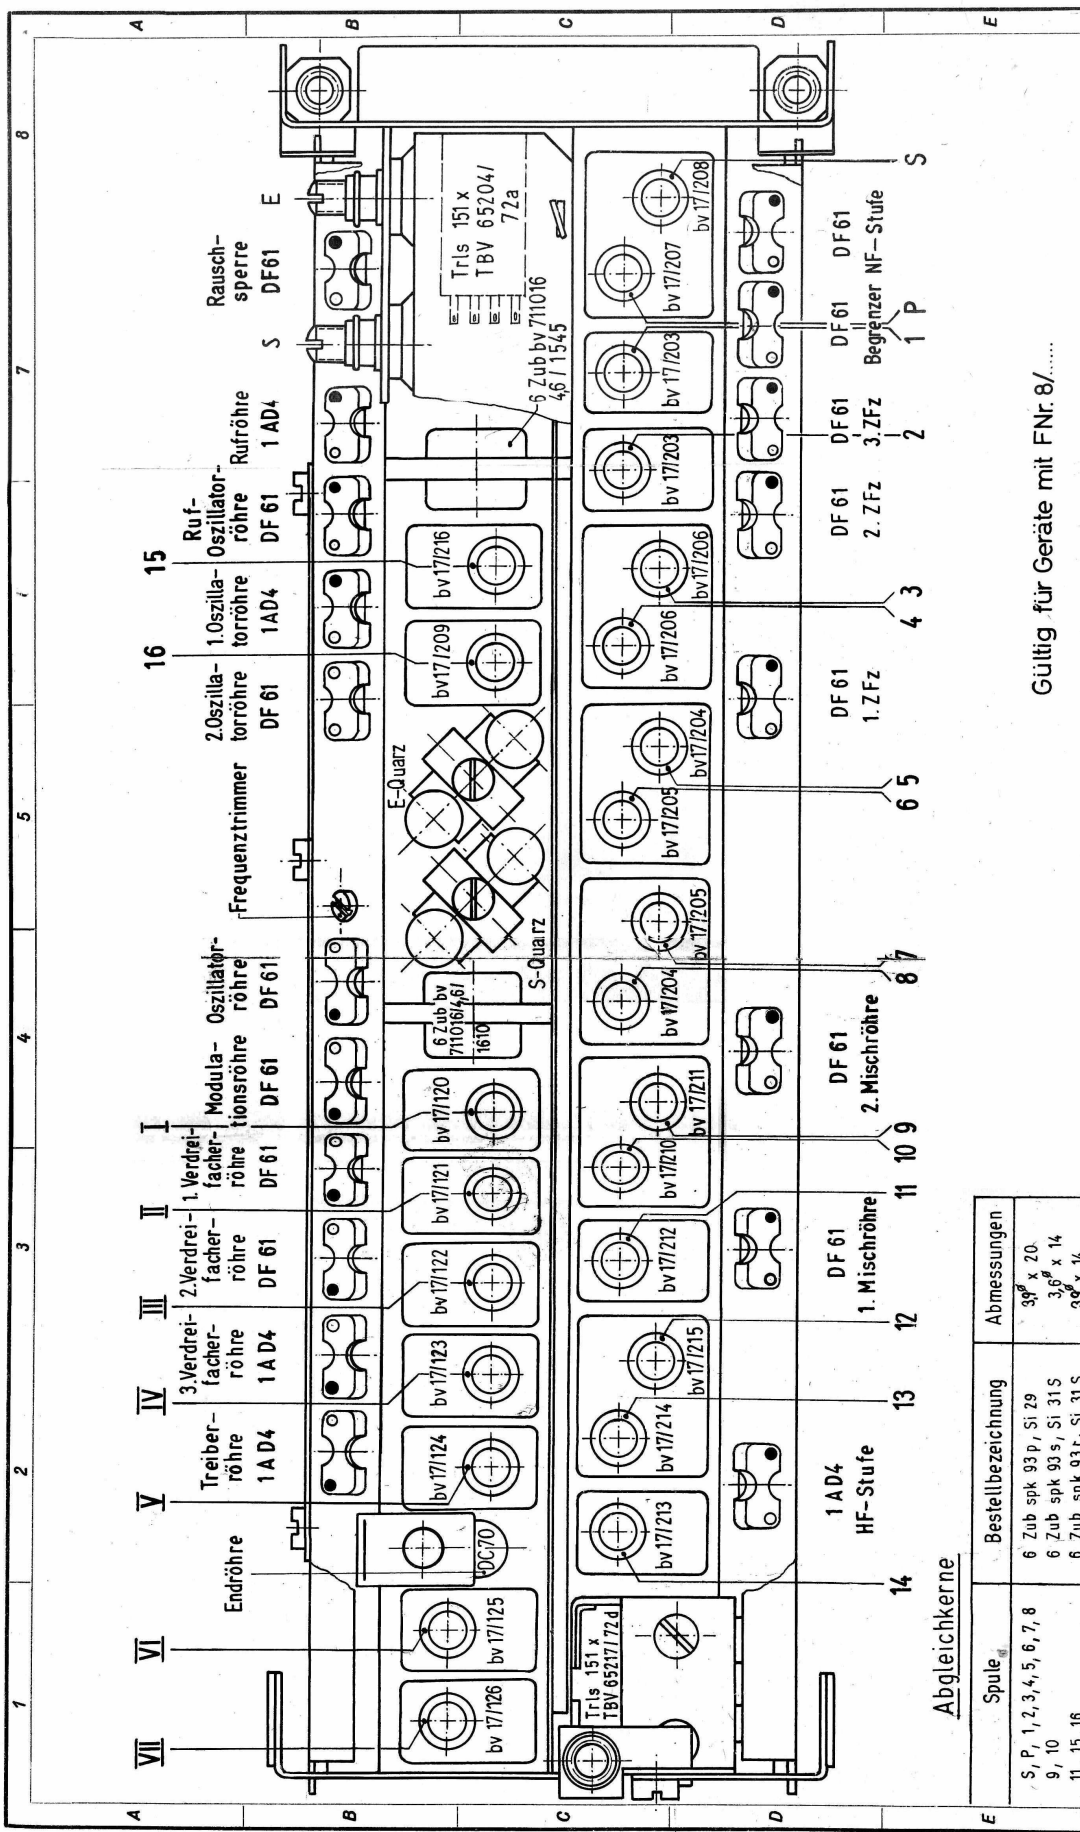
A
B
C
D
E
8
7
6
5
4
3
2
1

Rausch-
sperre
DF61

E
S

Rufröhre
1 AD4

Ruf-
Oszillator-
röhre
DF 61

15

1.Oszilla-
torröhre
1AD4

16

2.Oszilla-
torröhre
DF 61

Frequenztrimmer

Oszillator-
röhre
DF 61

Modula-
tionsröhre
DF 61

I
1. Verdrei-
facher-
röhre
DF 61

II
2.Verdrei-
facher-
röhre
DF 61

III
3.Verdrei-
facher-
röhre
1 A D4

IV
Treiber-
röhre
1 A D4

V
Endröhre

VI
VII

Trls 151 x
TBV 65204/
72a

6 Zub bv 7/11016
4,6 / 1545

E-Quarz
S-Quarz

6 Zub bv
711016/4,6/
1610

DC70

Trls 151 x
TBV 65217/72d

bv 17/216
bv17/209
bv 17/120
bv 17/121
bv 17/122
bv 17/123
bv 17/124
bv 17/125
bv 17/126

bv 17/208
bv 17/207
bv 17/203
bv 17/203
bv 17/206
bv 17/206
bv 17/204
bv 17/205
bv 17/205
bv 17/204
bv 17/211
bv 17/210
bv 17/212
bv 17/215
bv 17/214
bv 17/213

S
DF 61
DF 61
Begrenzer NF-Stufe
1 P
DF 61
3.ZFz
2
DF 61
2. ZFz
4 3
DF 61
1.ZFz
6 5
8 7
DF 61
2.Mischröhre
10 9
11
DF 61
1. Mischröhre
12
13
1 AD4
HF-Stufe
14

Gültig für Geräte mit FNr. 8/.....

Abgleichkerne

| Spule | Bestellbezeichnung | Abmessungen |
|---|---|---|
| S, P, 1, 2, 3, 4, 5, 6, 7, 8 | 6 Zub spk 93 p, Si 29 | $3,9^{\varnothing} \times 20$ |
| 9, 10 | 6 Zub spk 93 s, Si 31 S | $3,6^{\varnothing} \times 14$ |
| 11, 15, 16 | 6 Zub spk 93 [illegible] Si 31 S | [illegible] |